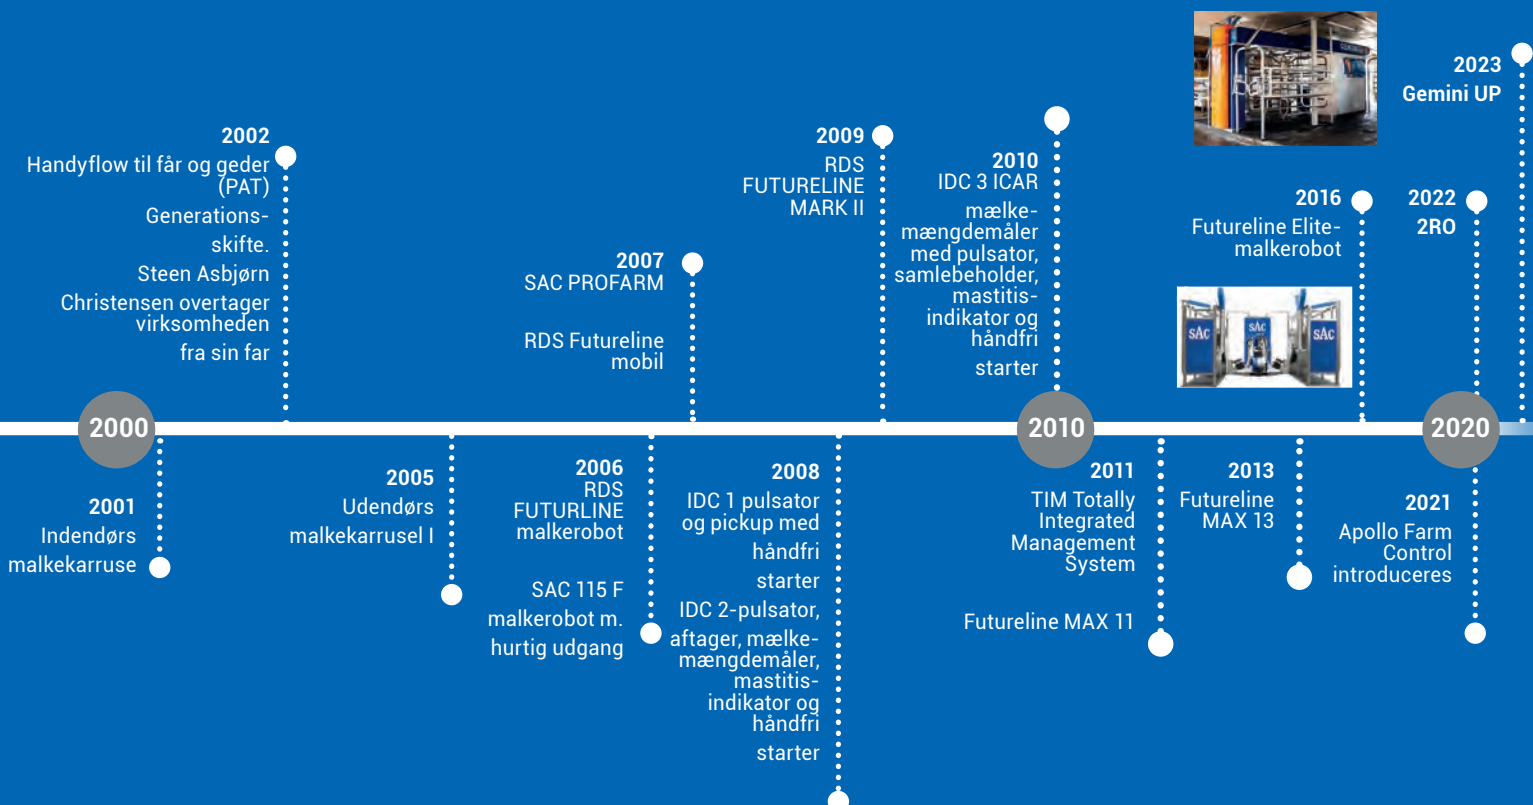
2002
Handyflow til får og geder (PAT)
Generationsskifte.
Steen Asbjørn Christensen overtager virksomheden fra sin far

2007
SAC PROFARM

RDS Futureline mobil

2009
RDS FUTURELINE MARK II

2010
IDC 3 ICAR
mælkemængdemåler med pulsator, samlebeholder, mastitisindikator og håndfri starter

2016
Futureline Elitemalkerobot

2022
2RO

2023
Gemini UP

2000

2010

2020

2001
Indendørs malkekarruse

2005
Udendørs malkekarrusel I

2006
RDS FUTURELINE malkerobot

SAC 115 F malkerobot m. hurtig udgang

2008
IDC 1 pulsator og pickup med håndfri starter
IDC 2-pulsator, aftager, mælkemængdemåler, mastitisindikator og håndfri starter

2011
TIM Totally Integrated Management System

Futureline MAX 11

2013
Futureline MAX 13

2021
Apollo Farm Control introduceres

SAC SAC SAC